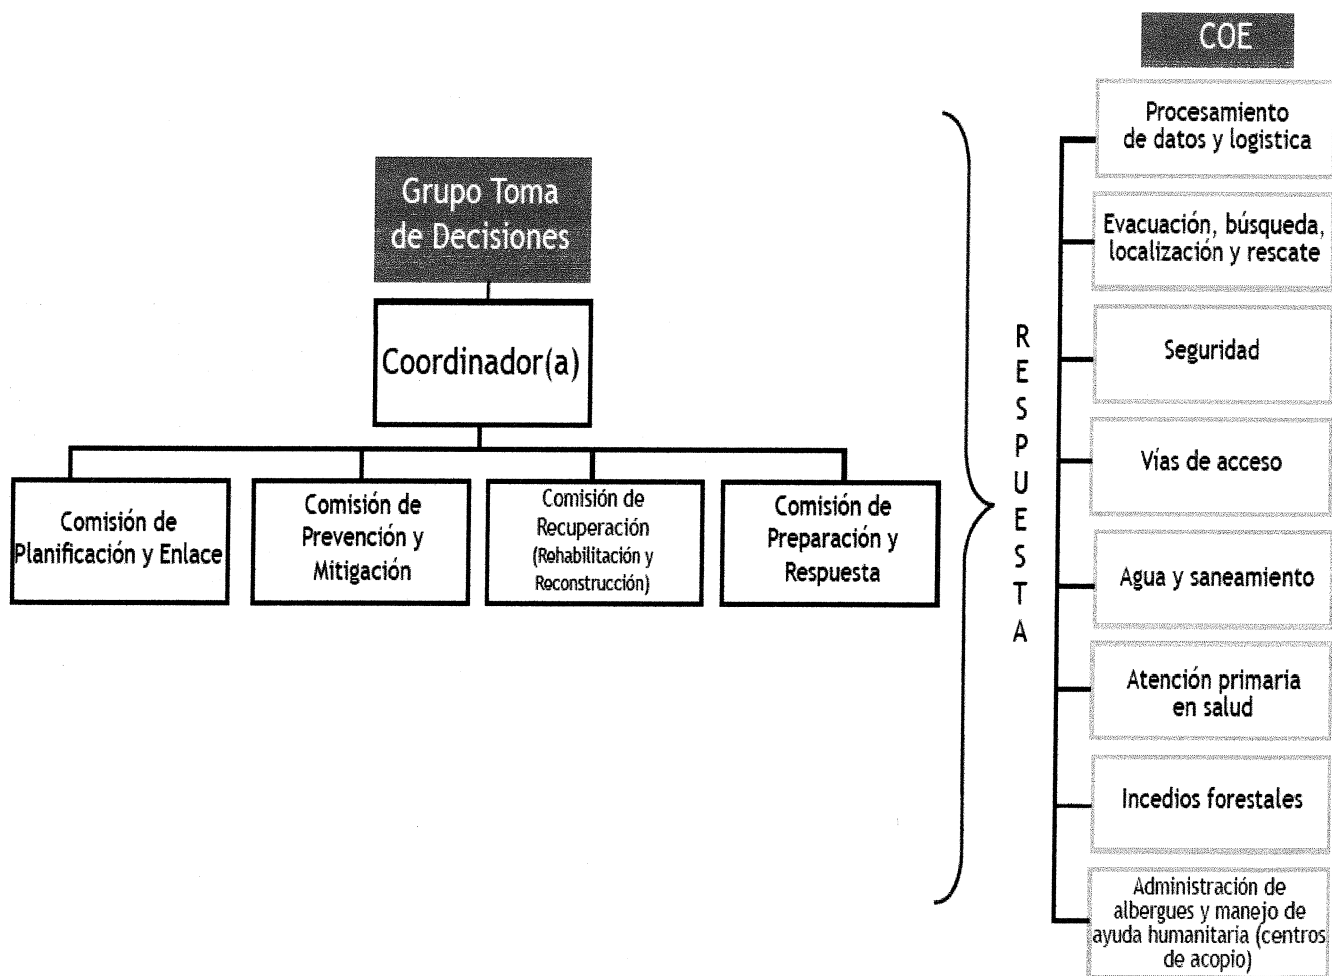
Grupo Toma de Decisiones

Coordinador(a)

Comisión de Planificación y Enlace

Comisión de Prevención y Mitigación

Comisión de Recuperación (Rehabilitación y Reconstrucción)

Comisión de Preparación y Respuesta

RESPUESTA

COE

Procesamiento de datos y logistica

Evacuación, búsqueda, localización y rescate

Seguridad

Vías de acceso

Agua y saneamiento

Atención primaria en salud

Incedios forestales

Administración de albergues y manejo de ayuda humanitaria (centros de acopio)